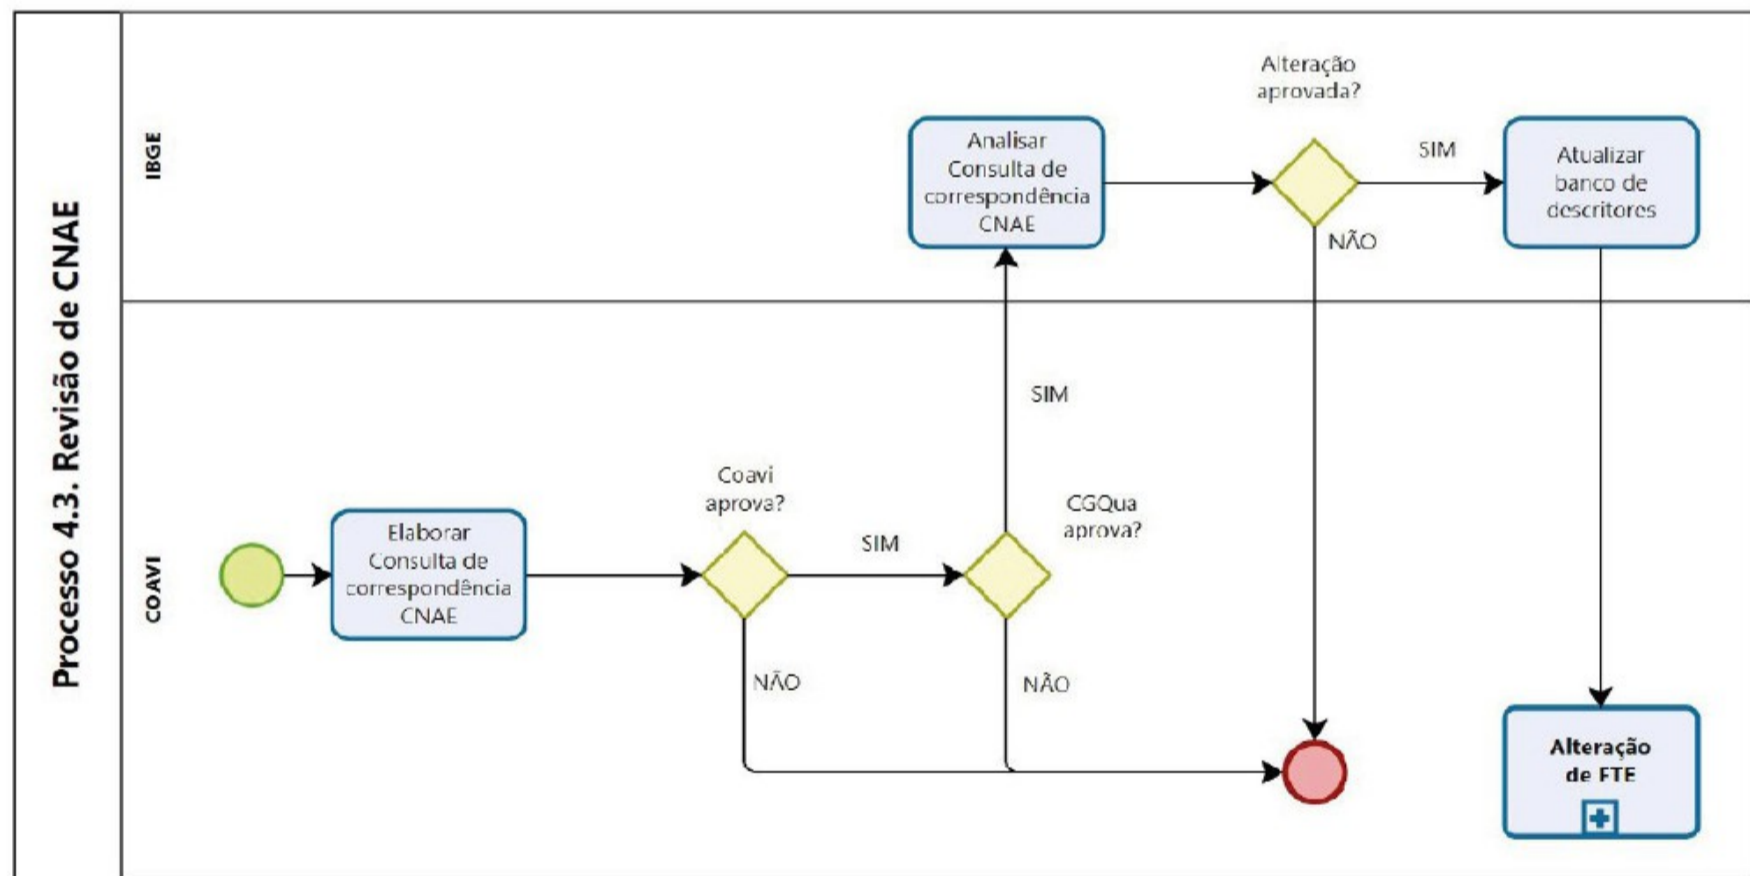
Processo 4.3. Revisão de CNAE

IBGE

Analisar Consulta de correspondência CNAE

Alteração aprovada?

SIM

NÃO

Atualizar banco de descritores

COAVI

Elaborar Consulta de correspondência CNAE

Coavi aprova?

SIM

NÃO

CGQua aprova?

SIM

NÃO

Alteração de FTE